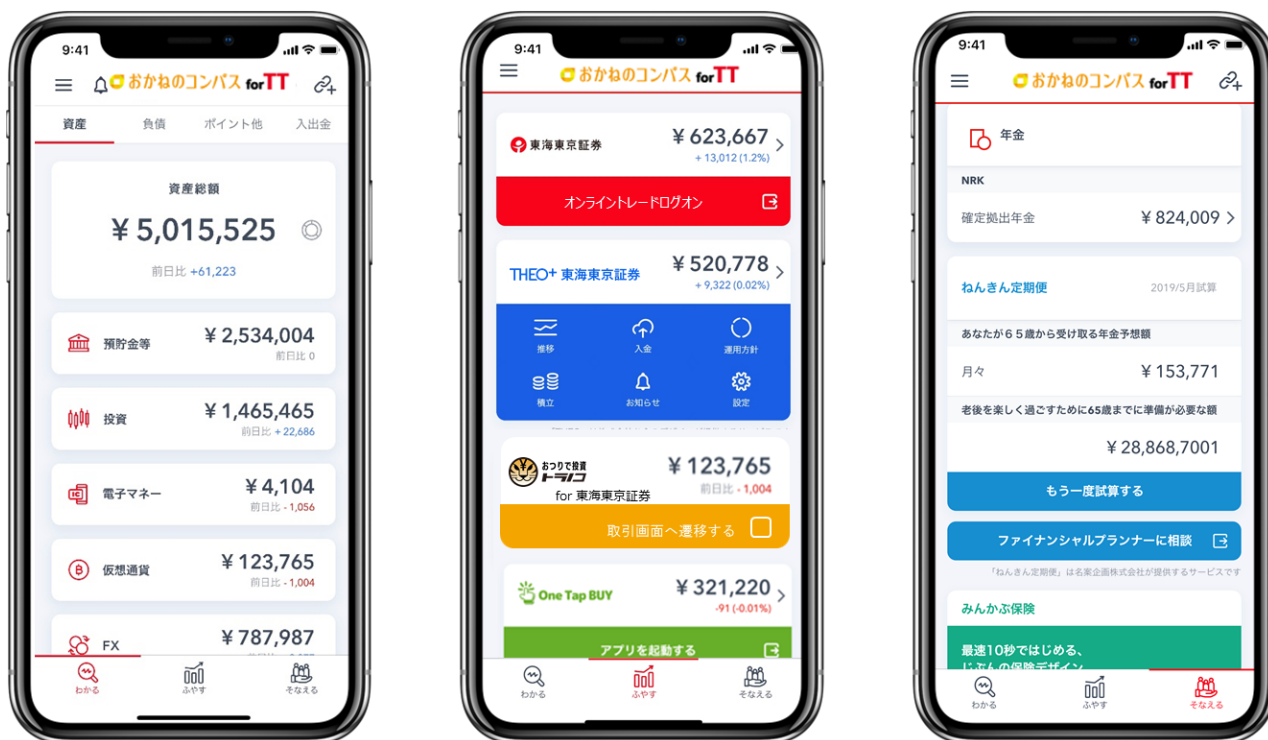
9:41

おかねのコンパス for TT

資産　負債　ポイント他　入出金

資産総額
¥5,015,525
前日比 +61,223

預貯金等　¥2,534,004
前日比 0

投資　¥1,465,465
前日比 + 22,686

電子マネー　¥4,104
前日比 - 1,056

仮想通貨　¥123,765
前日比 - 1,004

FX　¥787,987

わかる　ふやす　そなえる

9:41

おかねのコンパス for TT

東海東京証券　¥623,667
+ 13,012 (1.2%)

オンライントレードログオン

THEO+ 東海東京証券　¥520,778
+ 9,322 (0.02%)

推移　入金　運用方針
積立　お知らせ　設定

おつりで投資 トラノコ for 東海東京証券　¥123,765
前日比 - 1,004

取引画面へ遷移する

One Tap BUY　¥321,220
-91 (-0.01%)

アプリを起動する

わかる　ふやす　そなえる

9:41

おかねのコンパス for TT

年金

NRK
確定拠出年金　¥824,009

ねんきん定期便　2019/5月試算

あなたが６５歳から受け取る年金予想額
月々　¥153,771

老後を楽しく過ごすために65歳までに準備が必要な額
¥28,868,7001

もう一度試算する

ファイナンシャルプランナーに相談

「ねんきん定期便」は名案企画株式会社が提供するサービスです

みんかぶ保険

最速10秒ではじめる、
じぶんの保険デザイン

わかる　ふやす　そなえる